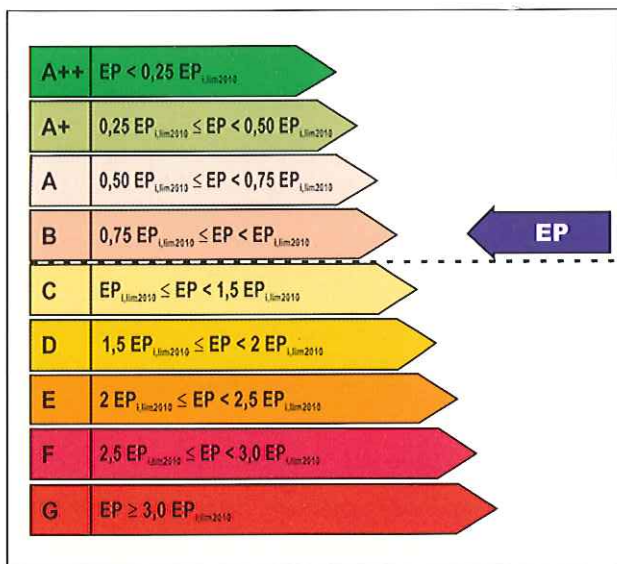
| | |
|---|---|
| A++ | EP < 0,25 $EP_{i,lim2010}$ |
| A+ | 0,25 $EP_{i,lim2010}$ ≤ EP < 0,50 $EP_{i,lim2010}$ |
| A | 0,50 $EP_{i,lim2010}$ ≤ EP < 0,75 $EP_{i,lim2010}$ |
| B | 0,75 $EP_{i,lim2010}$ ≤ EP < $EP_{i,lim2010}$ |
| C | $EP_{i,lim2010}$ ≤ EP < 1,5 $EP_{i,lim2010}$ |
| D | 1,5 $EP_{i,lim2010}$ ≤ EP < 2 $EP_{i,lim2010}$ |
| E | 2 $EP_{i,lim2010}$ ≤ EP < 2,5 $EP_{i,lim2010}$ |
| F | 2,5 $EP_{i,lim2010}$ ≤ EP < 3,0 $EP_{i,lim2010}$ |
| G | EP ≥ 3,0 $EP_{i,lim2010}$ |

EP